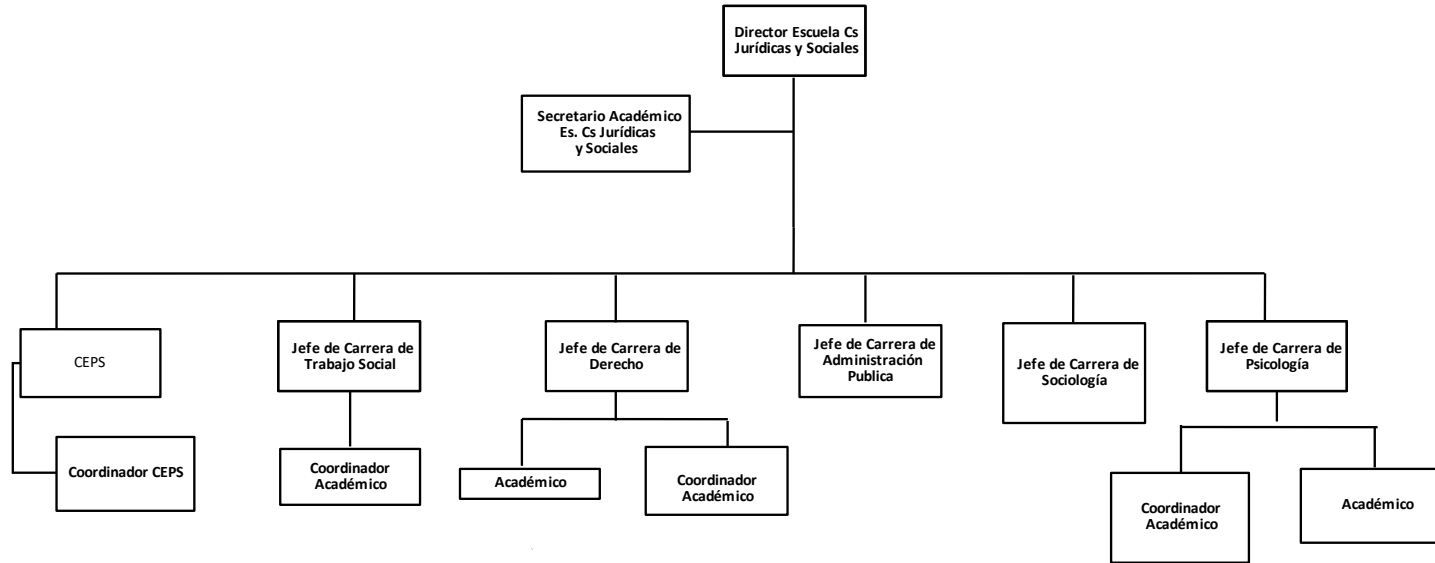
Director Escuela Cs Jurídicas y Sociales

Secretario Académico Es. Cs Jurídicas y Sociales

CEPS

Coordinador CEPS

Jefe de Carrera de Trabajo Social

Coordinador Académico

Jefe de Carrera de Derecho

Académico

Coordinador Académico

Jefe de Carrera de Administración Publica

Jefe de Carrera de Sociología

Jefe de Carrera de Psicología

Coordinador Académico

Académico